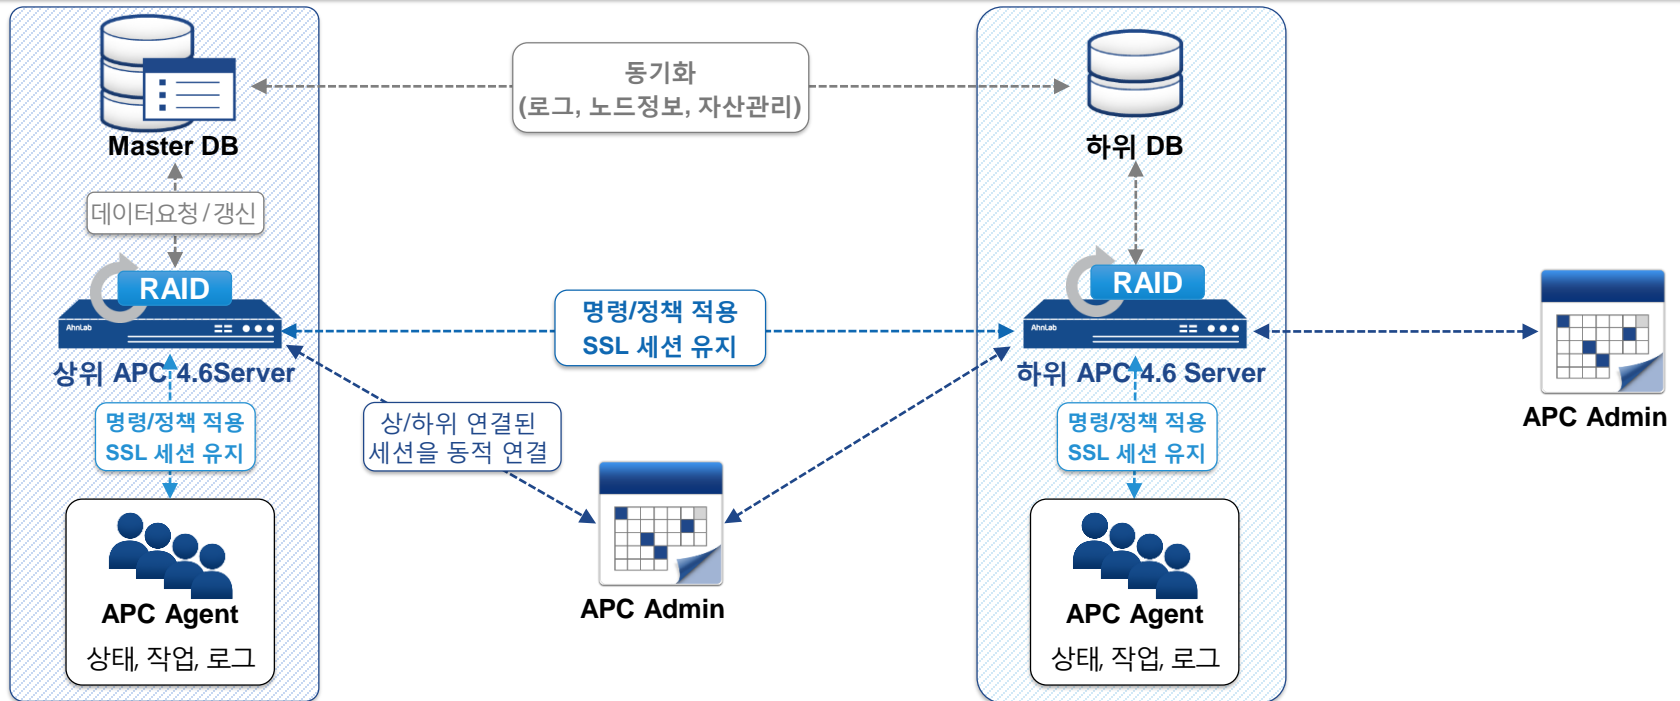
Master DB

동기화
(로그, 노드정보, 자산관리)

하위 DB

데이터요청 / 갱신

RAID

AhnLab

상위 APC 4.6Server

명령/정책 적용
SSL 세션 유지

RAID

AhnLab

하위 APC 4.6 Server

APC Admin

명령/정책 적용
SSL 세션 유지

상/하위 연결된
세션을 동적 연결

명령/정책 적용
SSL 세션 유지

APC Agent
상태, 작업, 로그

APC Admin

APC Agent
상태, 작업, 로그